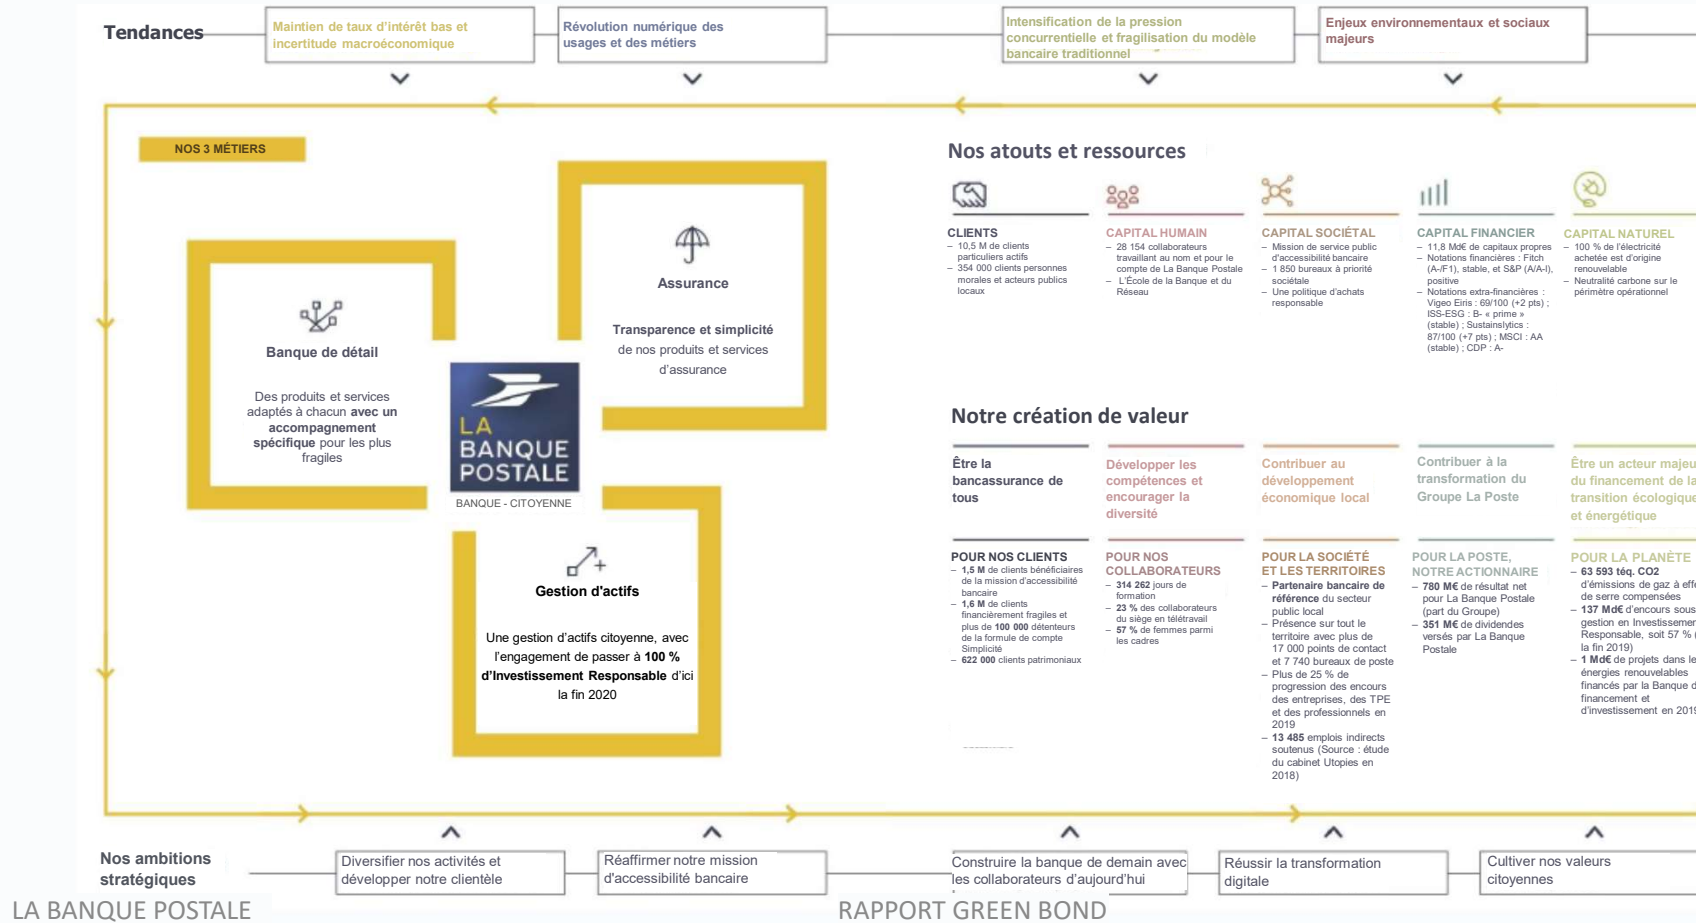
Tendances

Maintien de taux d'intérêt bas et incertitude macroéconomique

Révolution numérique des usages et des métiers

Intensification de la pression concurrentielle et fragilisation du modèle bancaire traditionnel

Enjeux environnementaux et sociaux majeurs

NOS 3 MÉTIERS

Banque de détail

Des produits et services adaptés à chacun avec un accompagnement spécifique pour les plus fragiles

Assurance

Transparence et simplicité de nos produits et services d'assurance

LA BANQUE POSTALE

BANQUE - CITOYENNE

Gestion d'actifs

Une gestion d'actifs citoyenne, avec l'engagement de passer à 100 % d'Investissement Responsable d'ici la fin 2020

Nos atouts et ressources

CLIENTS
– 10,5 M de clients particuliers actifs
– 354 000 clients personnes morales et acteurs publics locaux

CAPITAL HUMAIN
– 28 154 collaborateurs travaillant au nom et pour le compte de La Banque Postale
– L'École de la Banque et du Réseau

CAPITAL SOCIÉTAL
– Mission de service public d'accessibilité bancaire
– 1 850 bureaux à priorité sociétale
– Une politique d'achats responsable

CAPITAL FINANCIER
– 11,8 Md€ de capitaux propres
– Notations financières : Fitch (A-/F1), stable, et S&P (A/A-1), positive
– Notations extra-financières : Vigeo Eiris : 69/100 (+2 pts) ; ISS-ESG : B- « prime » (stable) ; Sustainalytics : 87/100 (+7 pts) ; MSCI : AA (stable) ; CDP : A-

CAPITAL NATUREL
– 100 % de l'électricité achetée est d'origine renouvelable
– Neutralité carbone sur le périmètre opérationnel

Notre création de valeur

Être la bancassurance de tous

Développer les compétences et encourager la diversité

Contribuer au développement économique local

Contribuer à la transformation du Groupe La Poste

Être un acteur majeu du financement de la transition écologique et énergétique

POUR NOS CLIENTS
– 1,5 M de clients bénéficiaires de la mission d'accessibilité bancaire
– 1,6 M de clients financièrement fragiles et plus de 100 000 détenteurs de la formule de compte Simplicité
– 622 000 clients patrimoniaux

POUR NOS COLLABORATEURS
– 314 262 jours de formation
– 23 % des collaborateurs du siège en télétravail
– 57 % de femmes parmi les cadres

POUR LA SOCIÉTÉ ET LES TERRITOIRES
– Partenaire bancaire de référence du secteur public local
– Présence sur tout le territoire avec plus de 17 000 points de contact et 7 740 bureaux de poste
– Plus de 25 % de progression des encours des entreprises, des TPE et des professionnels en 2019
– 13 485 emplois indirects soutenus (Source : étude du cabinet Utopies en 2018)

POUR LA POSTE, NOTRE ACTIONNAIRE
– 780 M€ de résultat net pour La Banque Postale (part du Groupe)
– 351 M€ de dividendes versés par La Banque Postale

POUR LA PLANÈTE
– 63 593 téq. CO2 d'émissions de gaz à eff de serre compensées
– 137 Md€ d'encours sous gestion en Investissemen Responsable, soit 57 % la fin 2019)
– 1 Md€ de projets dans le énergies renouvelables financés par la Banque d financement et d'investissement en 201

Nos ambitions stratégiques

Diversifier nos activités et développer notre clientèle

Réaffirmer notre mission d'accessibilité bancaire

Construire la banque de demain avec les collaborateurs d'aujourd'hui

Réussir la transformation digitale

Cultiver nos valeurs citoyennes

LA BANQUE POSTALE

RAPPORT GREEN BOND